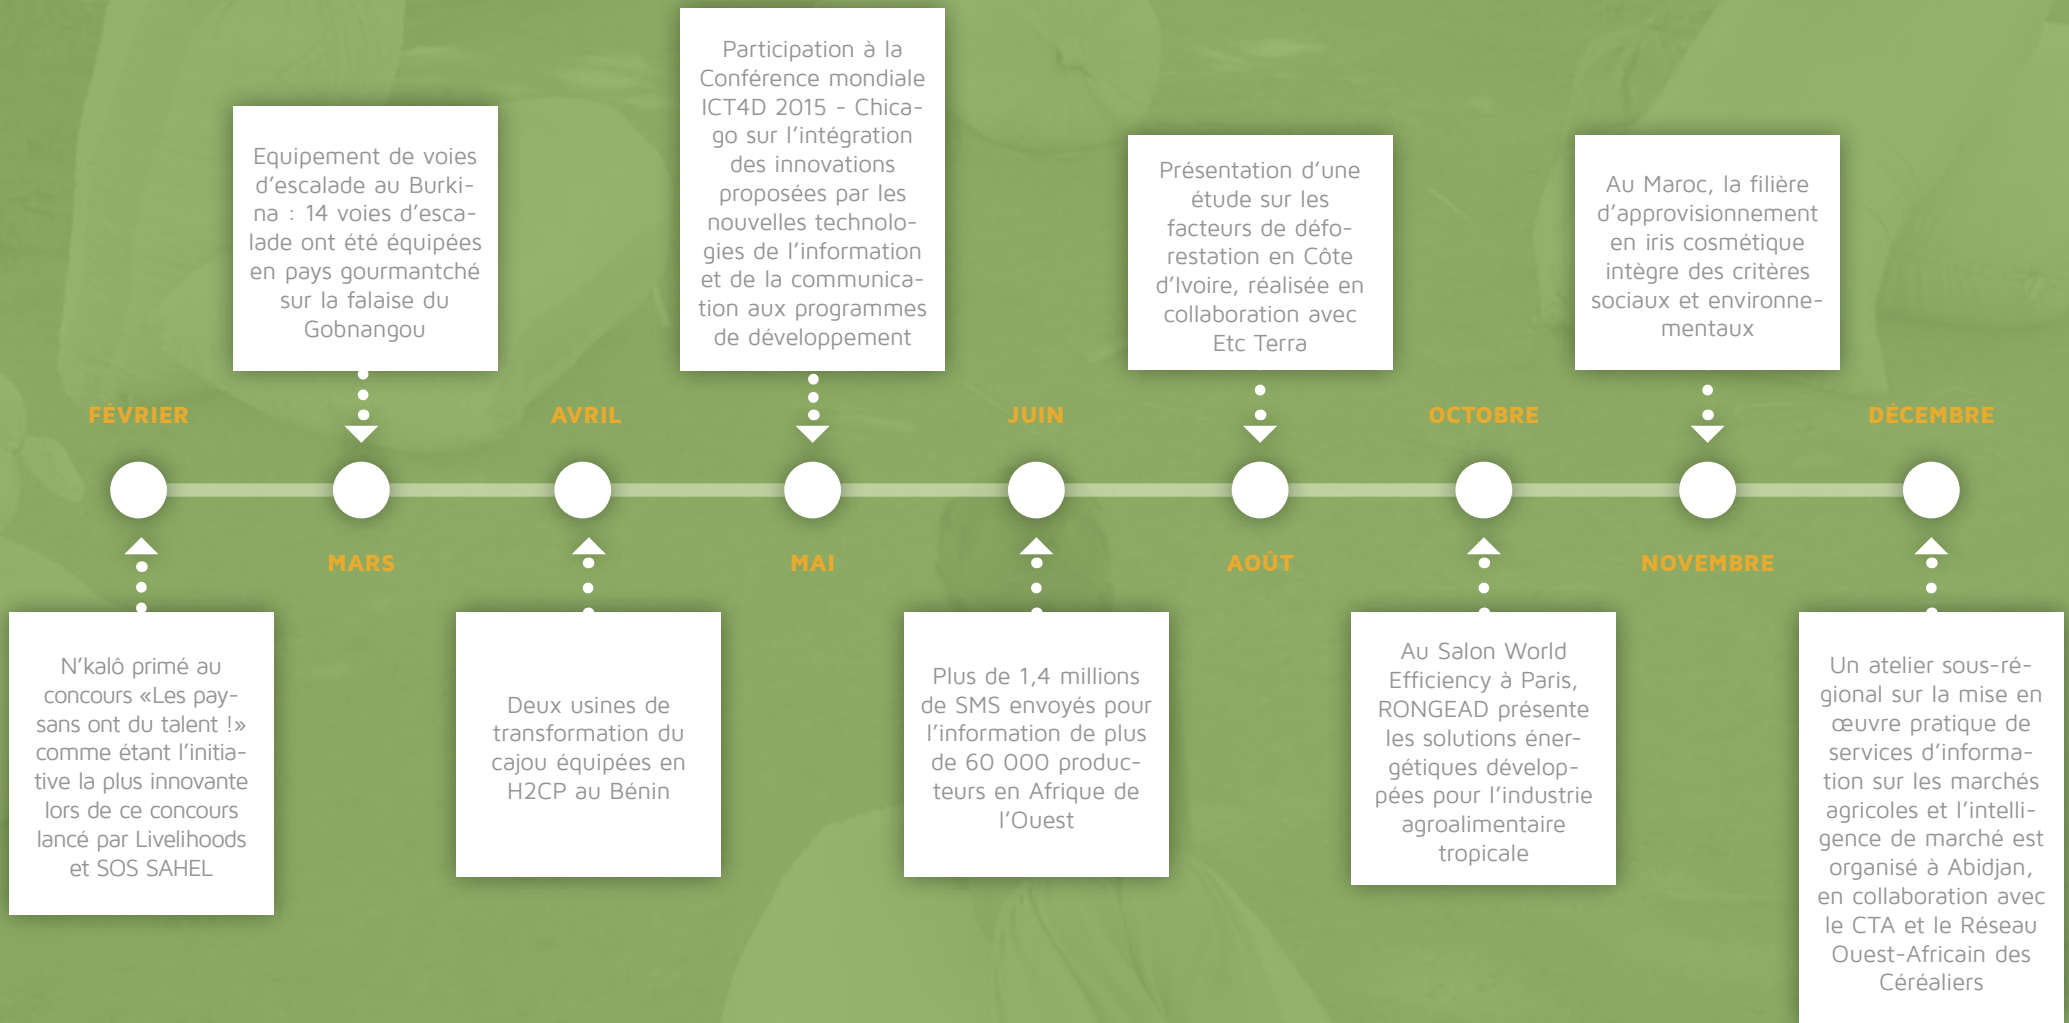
FÉVRIER

N'kalô primé au concours «Les paysans ont du talent !» comme étant l'initiative la plus innovante lors de ce concours lancé par Livelihoods et SOS SAHEL

MARS

Equipement de voies d'escalade au Burkina : 14 voies d'escalade ont été équipées en pays gourmantché sur la falaise du Gobnangou

AVRIL

Deux usines de transformation du cajou équipées en H2CP au Bénin

MAI

Participation à la Conférence mondiale ICT4D 2015 - Chicago sur l'intégration des innovations proposées par les nouvelles technologies de l'information et de la communication aux programmes de développement

JUIN

Plus de 1,4 millions de SMS envoyés pour l'information de plus de 60 000 producteurs en Afrique de l'Ouest

AOÛT

Présentation d'une étude sur les facteurs de déforestation en Côte d'Ivoire, réalisée en collaboration avec Etc Terra

OCTOBRE

Au Salon World Efficiency à Paris, RONGEAD présente les solutions énergétiques développées pour l'industrie agroalimentaire tropicale

NOVEMBRE

Au Maroc, la filière d'approvisionnement en iris cosmétique intègre des critères sociaux et environnementaux

DÉCEMBRE

Un atelier sous-régional sur la mise en œuvre pratique de services d'information sur les marchés agricoles et l'intelligence de marché est organisé à Abidjan, en collaboration avec le CTA et le Réseau Ouest-Africain des Céréaliers